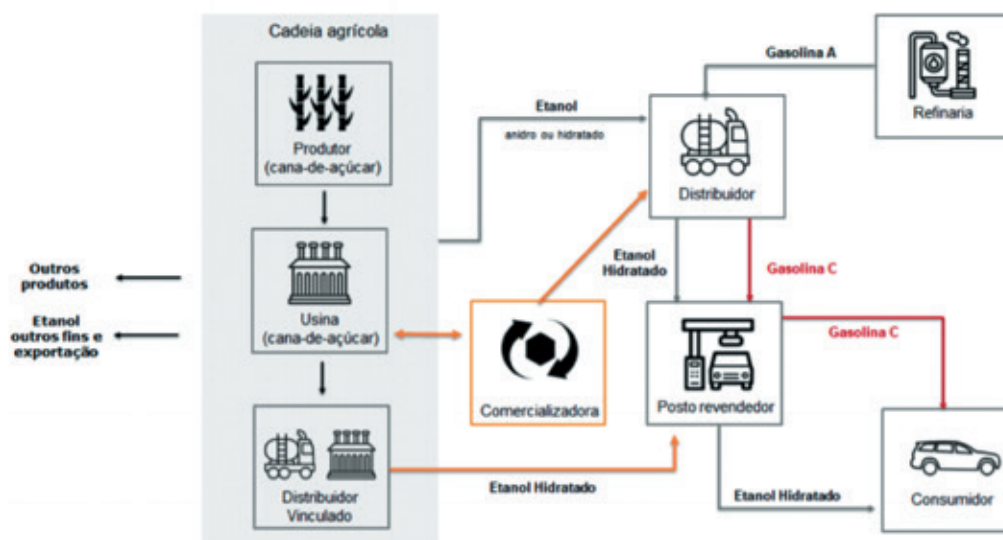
Cadeia agrícola

Produtor
(cana-de-açúcar)

Usina
(cana-de-açúcar)

Distribuidor
Vinculado

Outros produtos

Etanol outros fins e exportação

Etanol
anidro ou hidratado

Gasolina A

Refinaria

Distribuidor

Etanol Hidratado

Gasolina C

Comercializadora

Posto revendedor

Gasolina C

Etanol Hidratado

Etanol Hidratado

Consumidor